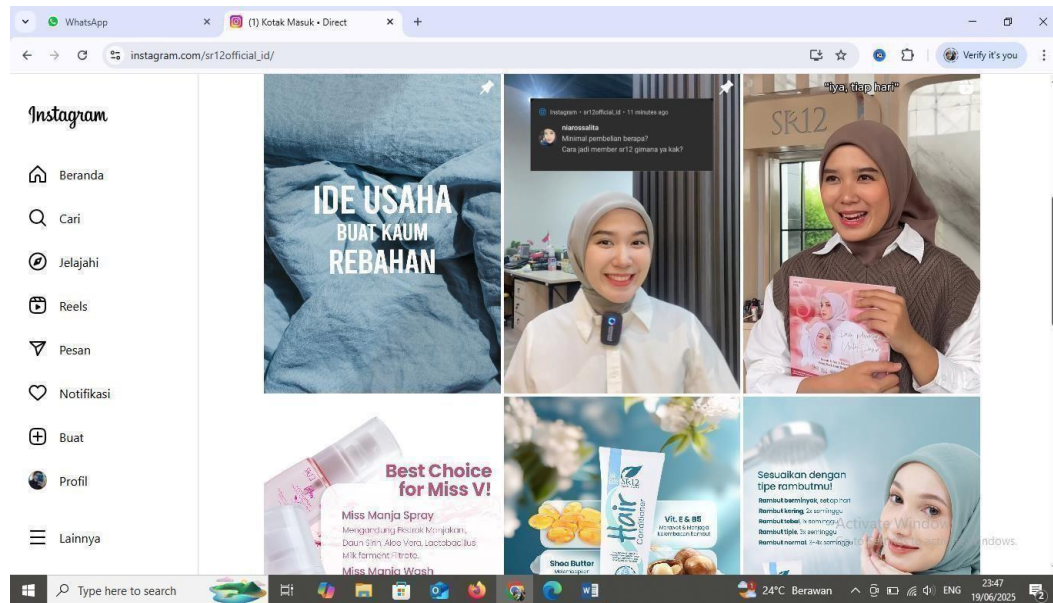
WhatsApp
(1) Kotak Masuk • Direct
instagram.com/sr12official_id/
Verify it's you

Instagram
Beranda
Cari
Jelajahi
Reels
Pesan
Notifikasi
Buat
Profil
Lainnya

IDE USAHA
BUAT KAUM
REBAHAN

Instagram • sr12official_id • 11 minutes ago
niarossalita
Minimal pembelian berapa?
Cara jadi member sr12 gimana ya kak?

"iya, tiap hari"
SK12

Best Choice for Miss V!
Miss Manja Spray
Mengandung Ekstrak Manjakani, Daun Sirih, Aloe Vera, Lactobacillus Milk ferment Filtrate
Miss Manja Wash

SR12
Hair Conditioner
Vit. E & B5
Shea Butter

Sesuaikan dengan tipe rambutmu!
Rambut berminyak, setiap hari
Rambut kering, 2x seminggu
Rambut tebal, 3x seminggu
Rambut tipis, 2x seminggu
Rambut normal, 3-4x seminggu

Activate Windows
Go to Settings to activate Windows.

Type here to search
24°C Berawan
ENG
23:47
19/06/2025
2